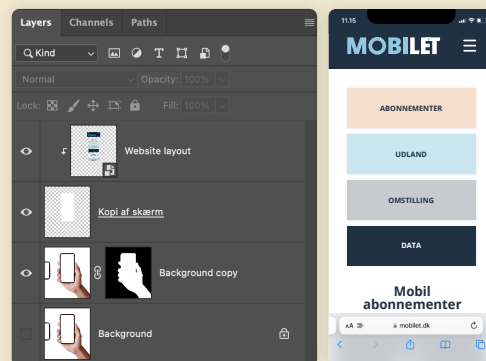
Layers Channels Paths

Kind

Normal Opacity: 100%

Lock: Fill: 100%

Website layout

Kopi af skærm

Background copy

Background

11.15

MOBILET

ABONNEMENTER

UDLAND

OMSTILLING

DATA

Mobil abonnementer

AA mobilet.dk